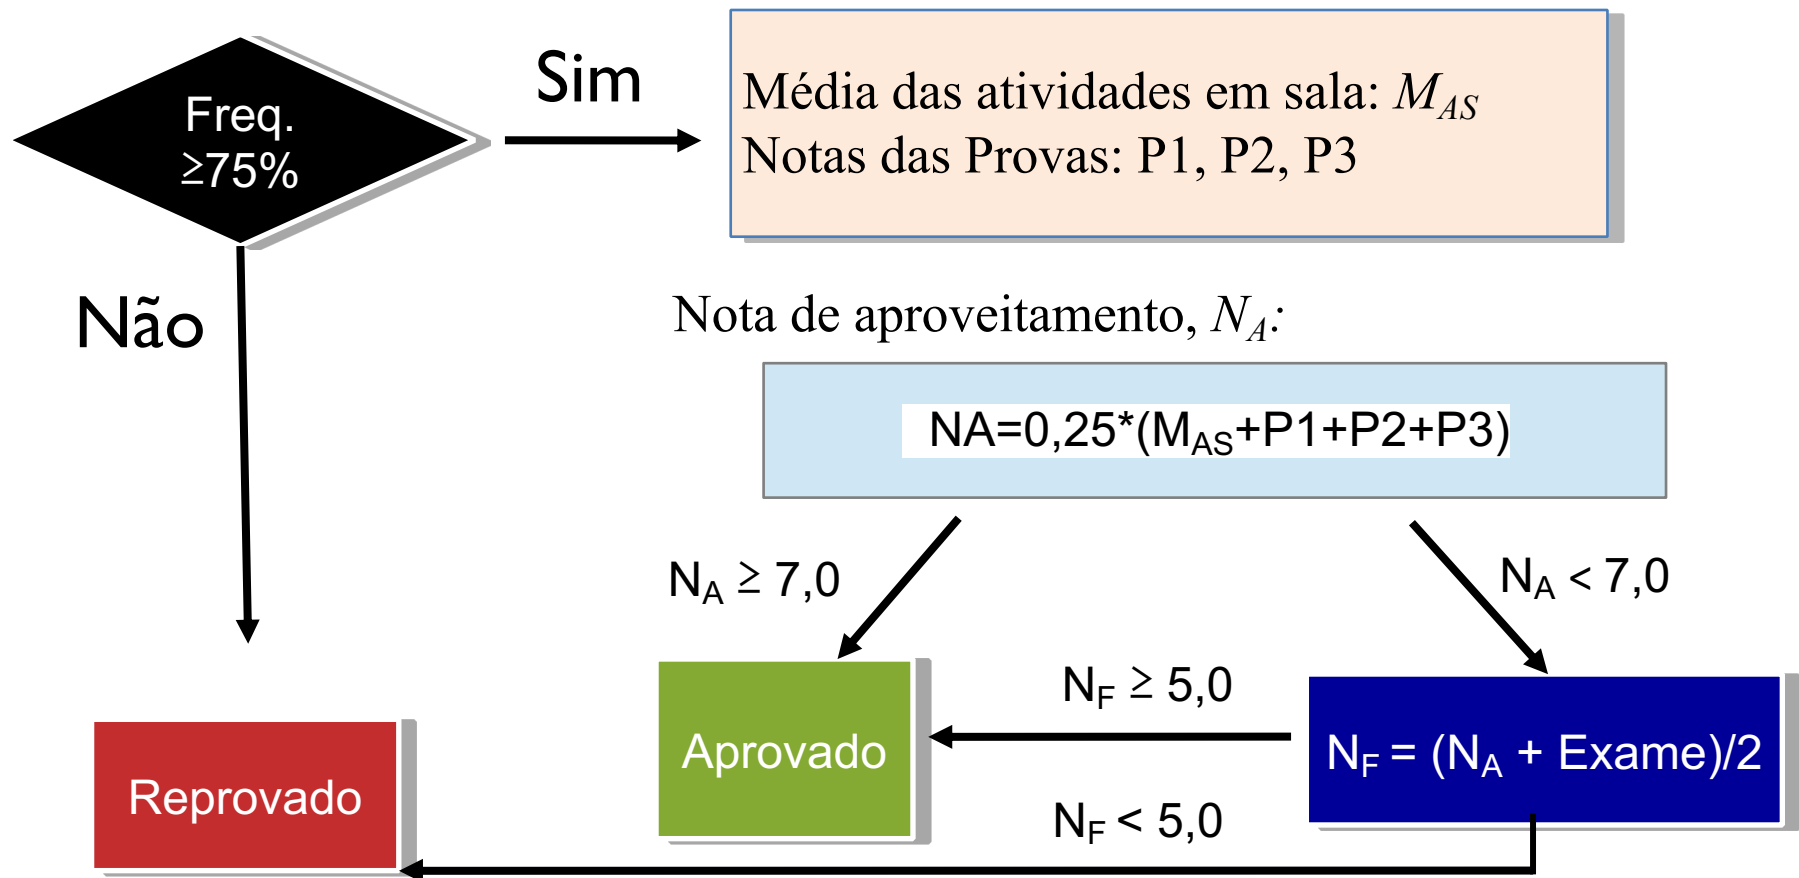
Freq. ≥75%

Sim

Média das atividades em sala: $M_{AS}$
Notas das Provas: P1, P2, P3

Não

Nota de aproveitamento, $N_A$:

NA=0,25*(M$_{AS}$+P1+P2+P3)

$N_A \geq 7,0$

$N_A < 7,0$

Aprovado

$N_F \geq 5,0$

$N_F = (N_A + Exame)/2$

Reprovado

$N_F < 5,0$